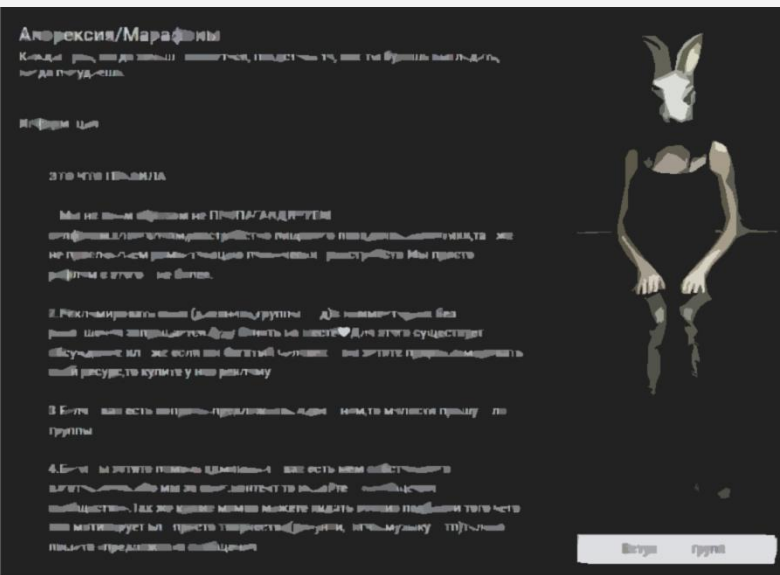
Анорексия/Марафоны

Каждый раз, когда захочешь поесть, представь то, как ты будешь выглядеть, когда похудеешь

Информация

Это что ПРАВИЛА

Мы не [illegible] не ПРОПАГАНДИРУЕМ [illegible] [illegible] не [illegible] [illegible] Мы просто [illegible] с этим не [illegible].

2.Рекламировать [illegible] (группы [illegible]) без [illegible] запрещается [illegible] на месте♥ Для этого существует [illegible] если вы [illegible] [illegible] ваш ресурс,то купите у нас рекламу

3.Если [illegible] вас есть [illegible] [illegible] группы

4.Если вы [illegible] вас есть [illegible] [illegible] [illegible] Так же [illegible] можете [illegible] того что вас мотивирует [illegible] просто творчество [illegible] музыку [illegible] предложения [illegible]

Вступить в группу